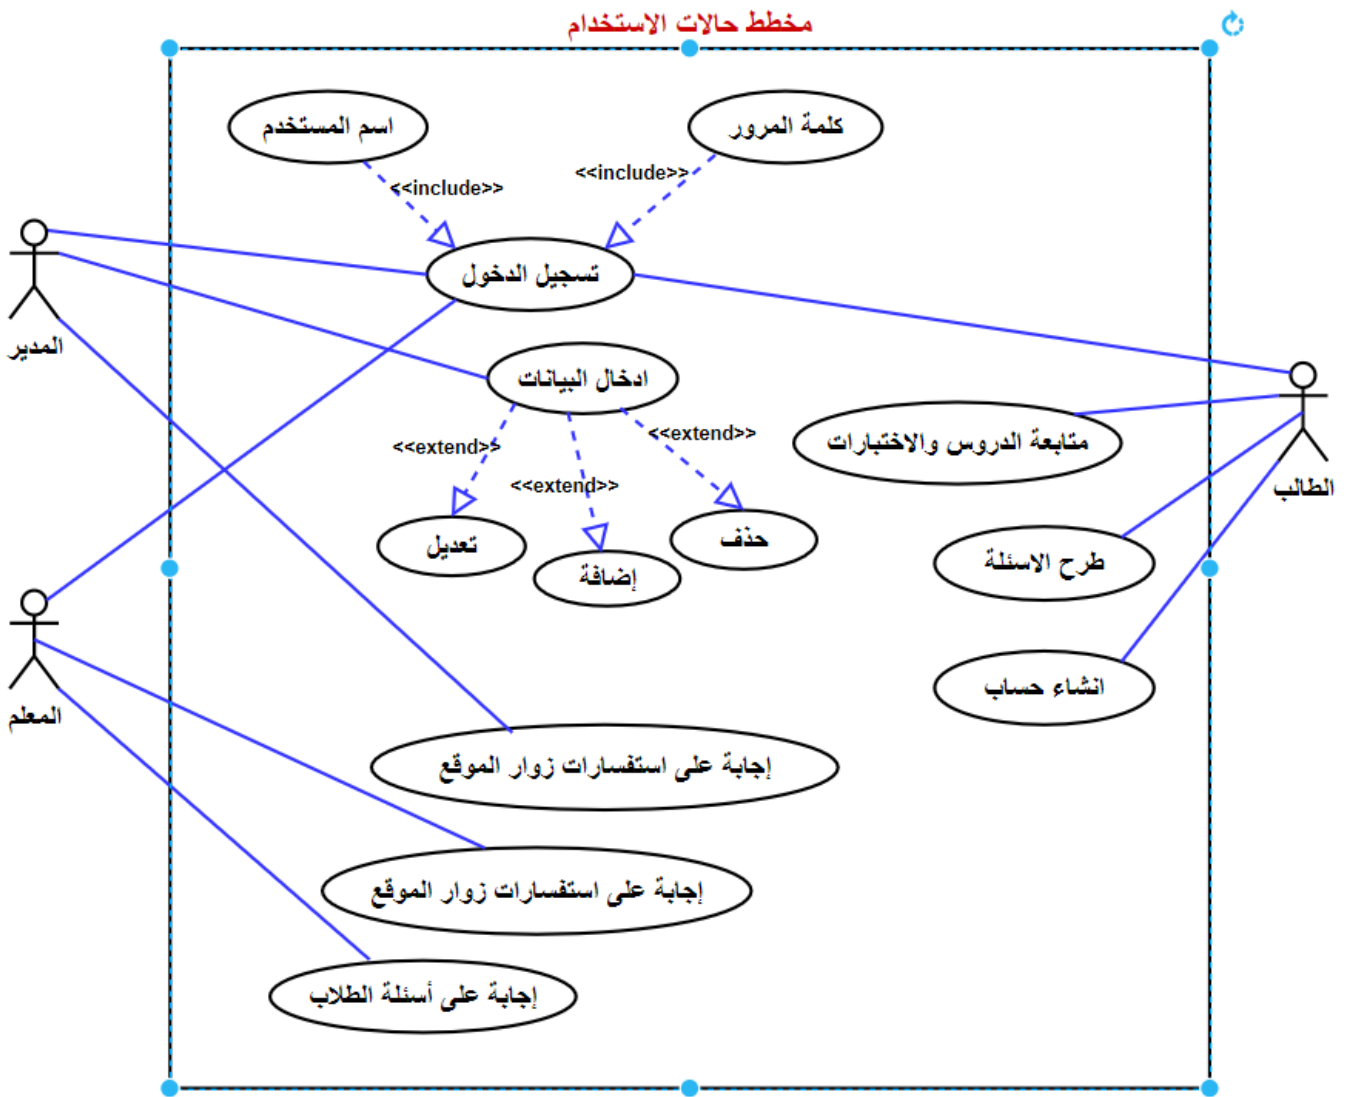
مخطط حالات الاستخدام

اسم المستخدم

كلمة المرور

<<include>>

<<include>>

تسجيل الدخول

المدير

ادخال البيانات

الطالب

متابعة الدروس والاختبارات

<<extend>>

<<extend>>

<<extend>>

تعديل

إضافة

حذف

طرح الاسئلة

انشاء حساب

المعلم

إجابة على استفسارات زوار الموقع

إجابة على استفسارات زوار الموقع

إجابة على أسئلة الطلاب